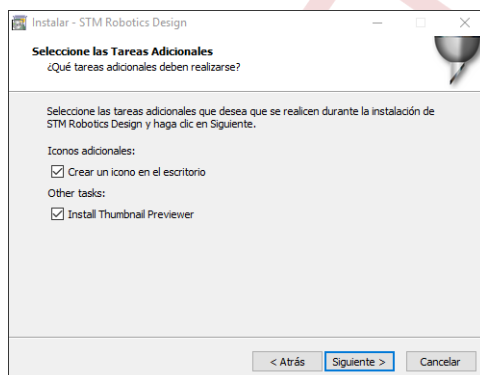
Instalar - STM Robotics Design

Seleccione las Tareas Adicionales
¿Qué tareas adicionales deben realizarse?

Seleccione las tareas adicionales que desea que se realicen durante la instalación de STM Robotics Design y haga clic en Siguiente.

Iconos adicionales:
Crear un icono en el escritorio
Other tasks:
Install Thumbnail Previewer

< Atrás
Siguiente >
Cancelar